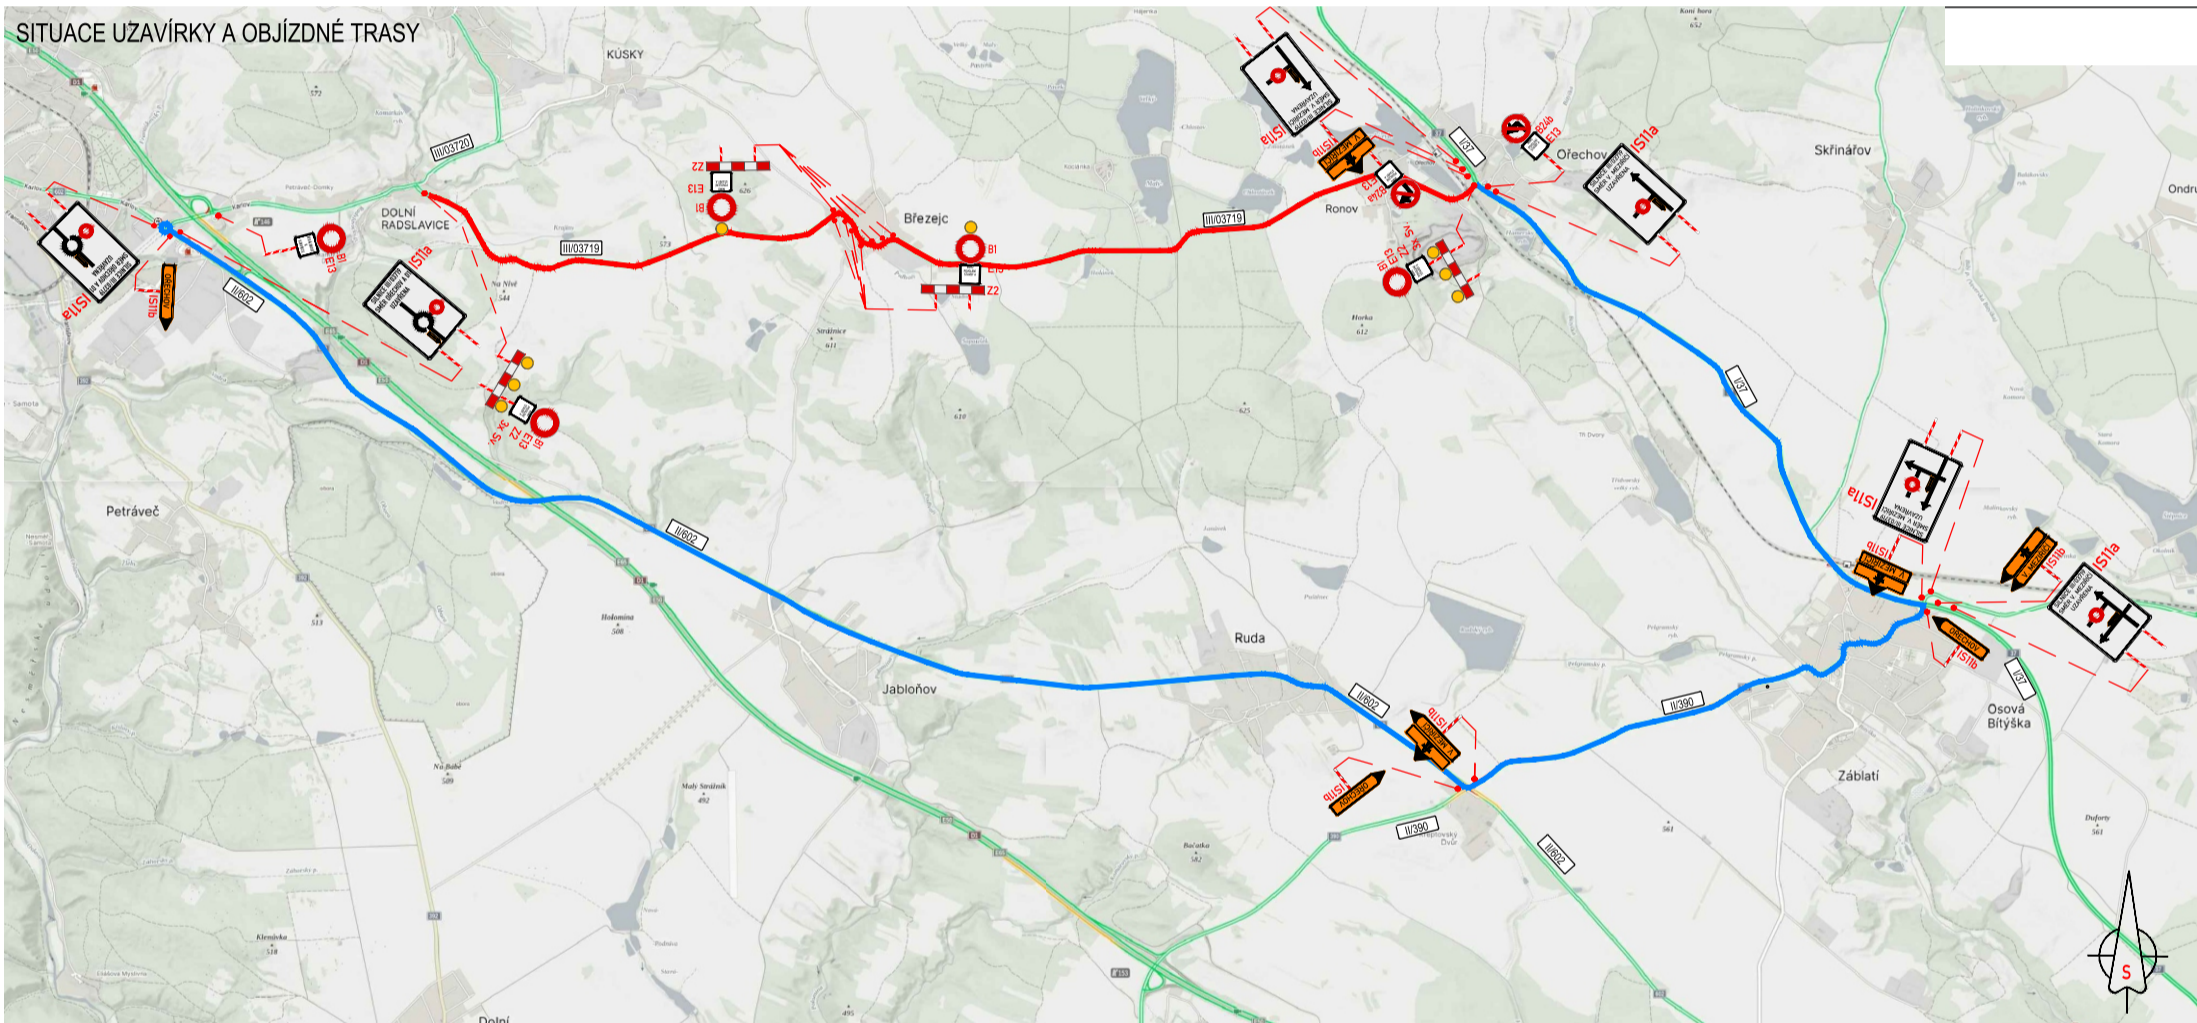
SITUACE UZAVÍRKY A OBJÍZDNÉ TRASY

KÚSKY
III/03720
DOLNÍ RADSLAVICE
III/03719
Březejc
III/03719
Ronov
Ořechov
Skřinářov
Ondr
IS11a
IS11b
II/602
B1
E13
IS11a
Z2
E13
B1
B1
E13
Z2
B1
E13
Z2
IS11a
IS11b
B24b
E13
B24a
E13
IS11a
II/37
Petráveč
II/602
II/37
IS11a
IS11b
IS11b
IS11a
IS11b
Ruda
Jabloňov
II/602
IS11b
IS11b
II/390
II/390
II/602
II/37
Osová Bitýška
Záblatí
Dolní
S